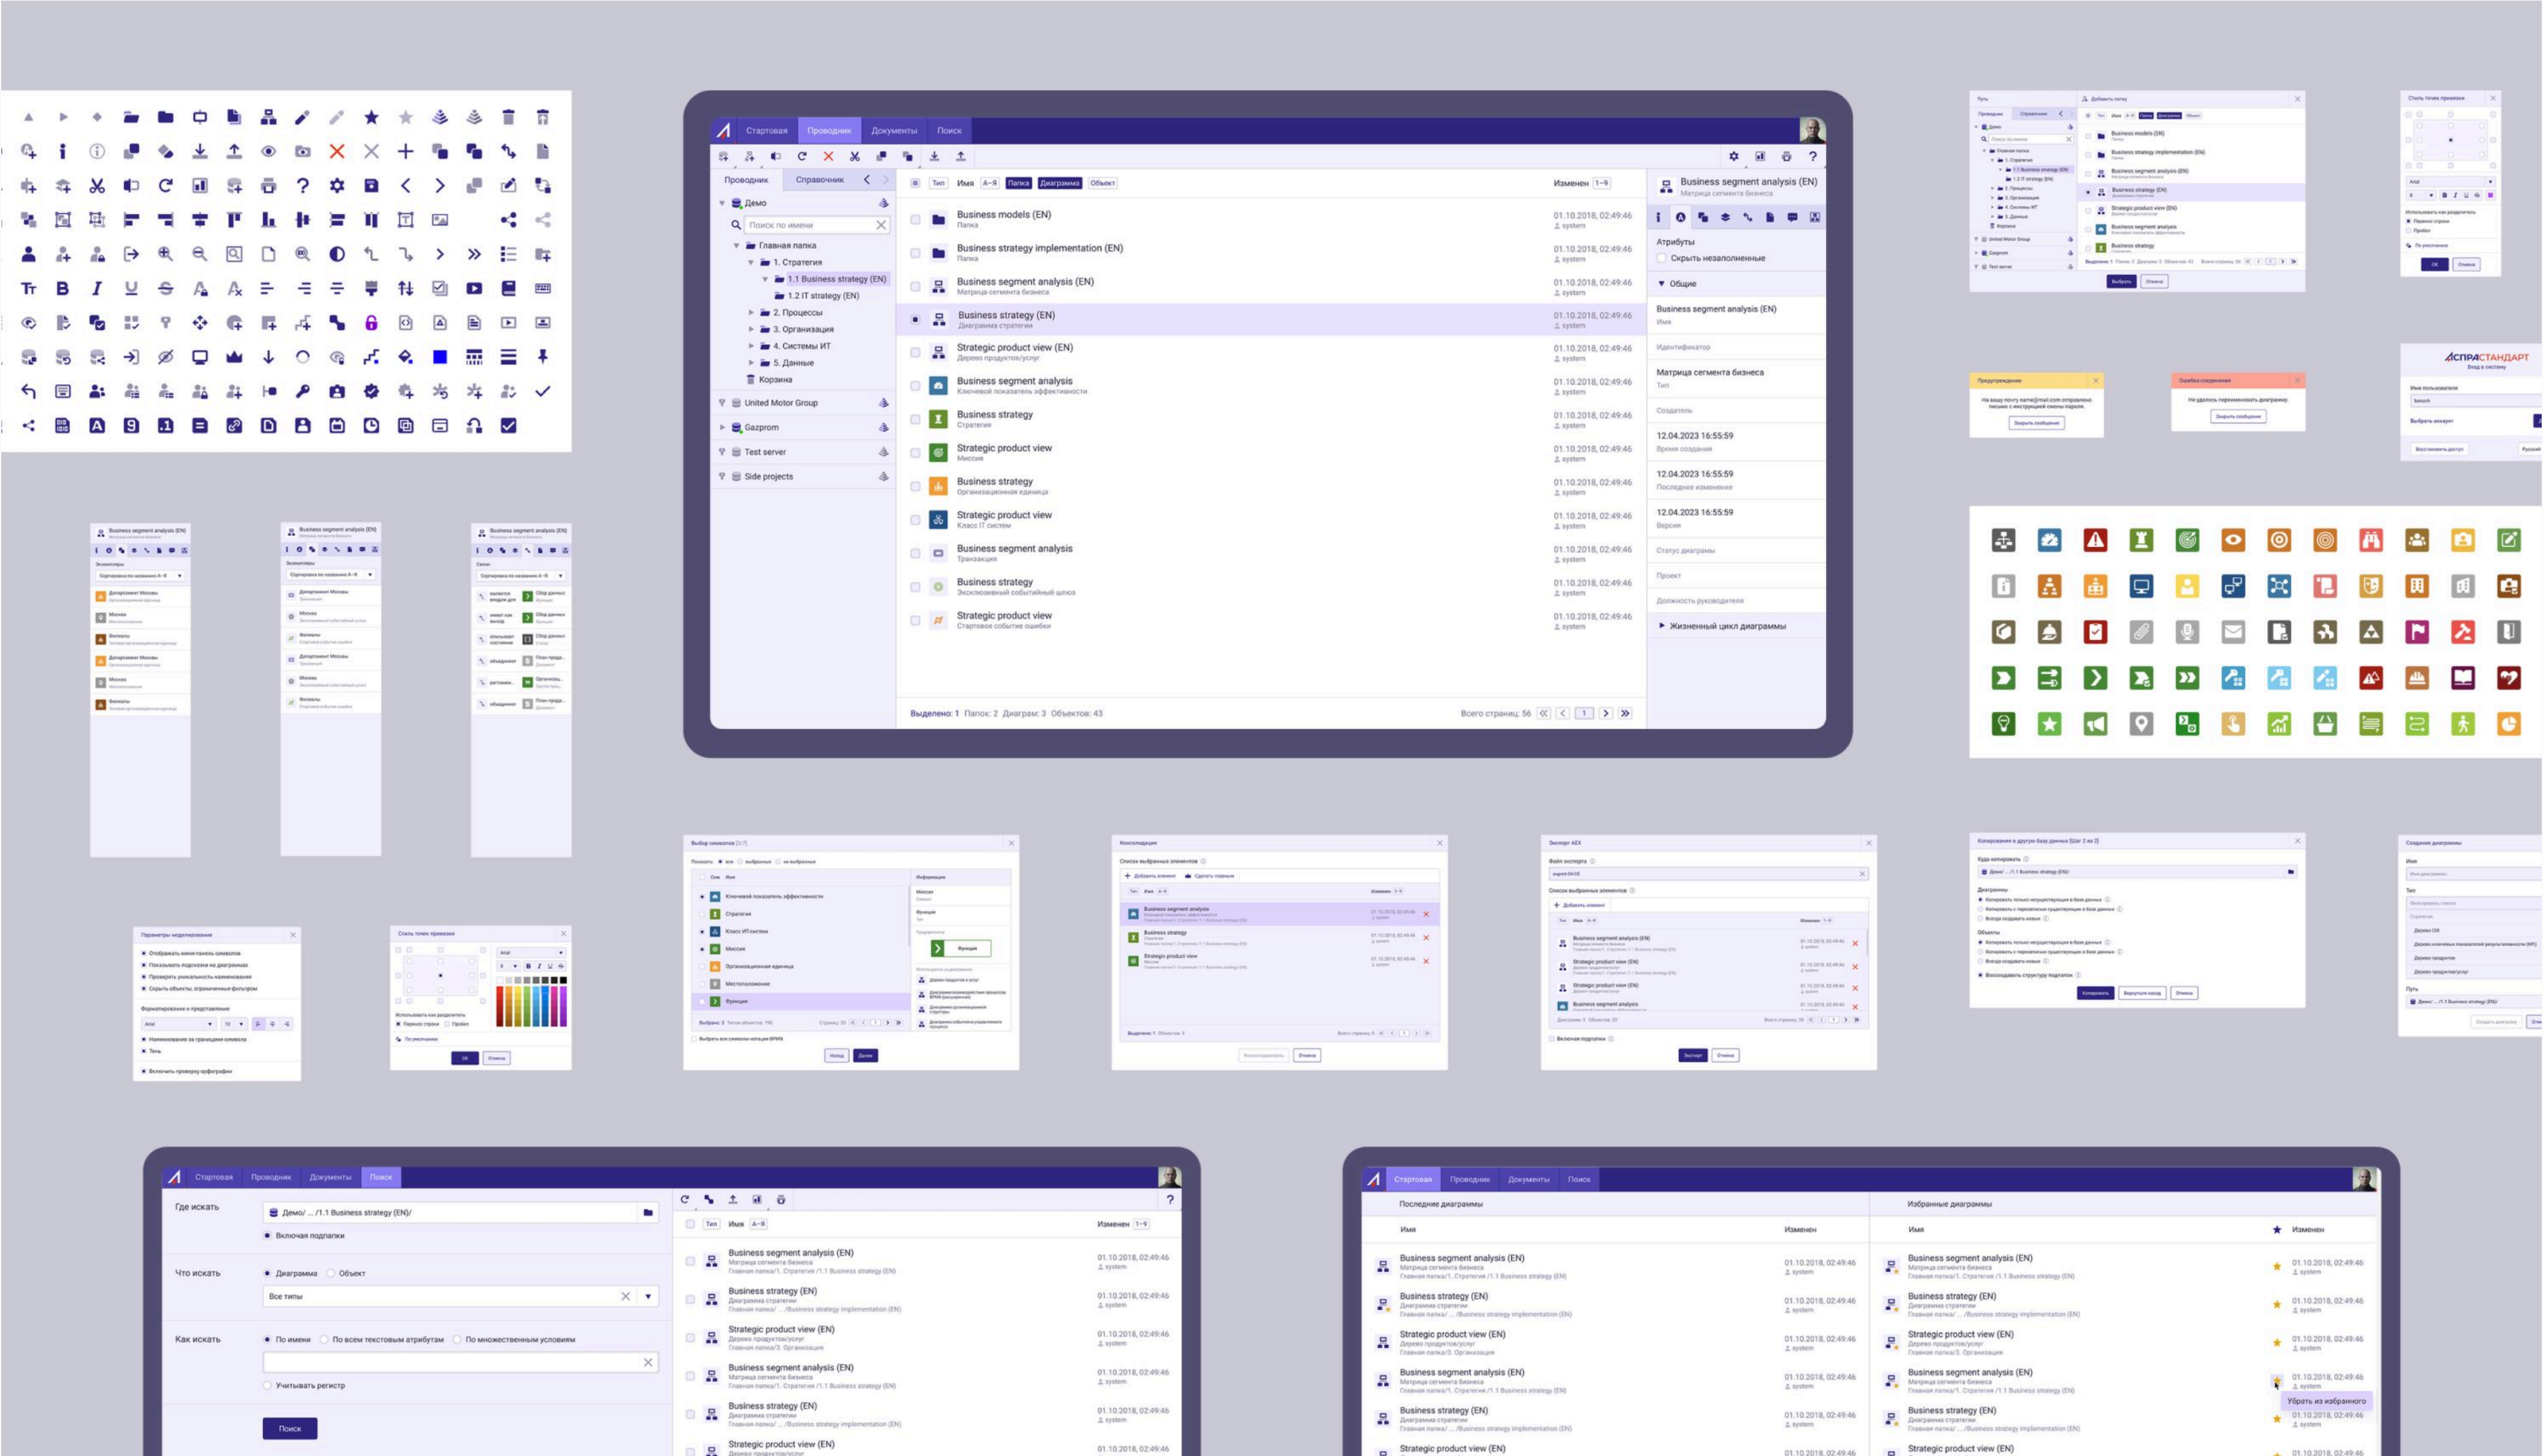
Стартовая Проводник Документы Поиск

Проводник Справочник

Демо
Поиск по имени
Главная папка
1. Стратегия
1.1 Business strategy (EN)
1.2 IT strategy (EN)
2. Процессы
3. Организация
4. Системы ИТ
5. Данные
Корзина
United Motor Group
Gazprom
Test server
Side projects

Тип Имя А–Я Папка Диаграмма Объект Изменен 1–9

| Имя | Изменен |
|---|---|
| Business models (EN) Папка | 01.10.2018, 02:49:46 system |
| Business strategy implementation (EN) Папка | 01.10.2018, 02:49:46 system |
| Business segment analysis (EN) Матрица сегмента бизнеса | 01.10.2018, 02:49:46 system |
| Business strategy (EN) Диаграмма стратегии | 01.10.2018, 02:49:46 system |
| Strategic product view (EN) Дерево продуктов/услуг | 01.10.2018, 02:49:46 system |
| Business segment analysis Ключевой показатель эффективности | 01.10.2018, 02:49:46 system |
| Business strategy Стратегия | 01.10.2018, 02:49:46 system |
| Strategic product view Миссия | 01.10.2018, 02:49:46 system |
| Business strategy Организационная единица | 01.10.2018, 02:49:46 system |
| Strategic product view Класс IT систем | 01.10.2018, 02:49:46 system |
| Business segment analysis Транзакция | 01.10.2018, 02:49:46 system |
| Business strategy Эксклюзивный событийный шлюз | 01.10.2018, 02:49:46 system |
| Strategic product view Стартовое событие ошибки | 01.10.2018, 02:49:46 system |

Выделено: 1 Папок: 2 Диаграм: 3 Объектов: 43
Всего страниц: 56 1

Business segment analysis (EN)
Матрица сегмента бизнеса
Атрибуты
Скрыть незаполненные
Общие
Business segment analysis (EN)
Имя
Идентификатор
Матрица сегмента бизнеса
Тип
Создатель
12.04.2023 16:55:59
Время создания
12.04.2023 16:55:59
Последнее изменение
12.04.2023 16:55:59
Версия
Статус диаграммы
Проект
Должность руководителя
Жизненный цикл диаграммы

АСПРАСТАНДАРТ

Где искать
Демо/ ... /1.1 Business strategy (EN)/
Включая подпапки
Что искать
Диаграмма Объект
Все типы
Как искать
По имени По всем текстовым атрибутам По множественным условиям
Учитывать регистр
Поиск

Последние диаграммы
Избранные диаграммы
Имя Изменен
Business segment analysis (EN)
Business strategy (EN)
Strategic product view (EN)
Убрать из избранного